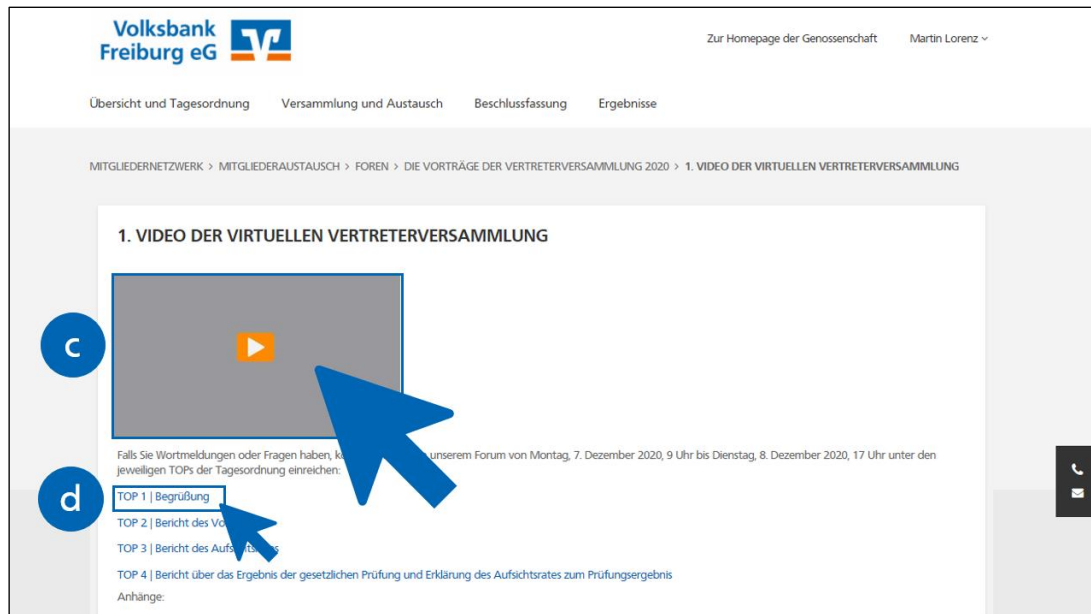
Volksbank Freiburg eG

Zur Homepage der Genossenschaft

Martin Lorenz

Übersicht und Tagesordnung

Versammlung und Austausch

Beschlussfassung

Ergebnisse

MITGLIEDERNETZWERK > MITGLIEDERAUSTAUSCH > FOREN > DIE VORTRÄGE DER VERTRETERVERSAMMLUNG 2020 > 1. VIDEO DER VIRTUELLEN VERTRETERVERSAMMLUNG

1. VIDEO DER VIRTUELLEN VERTRETERVERSAMMLUNG

c

Falls Sie Wortmeldungen oder Fragen haben, k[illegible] unserem Forum von Montag, 7. Dezember 2020, 9 Uhr bis Dienstag, 8. Dezember 2020, 17 Uhr unter den jeweiligen TOPs der Tagesordnung einreichen:

d

TOP 1 | Begrüßung

TOP 2 | Bericht des Vo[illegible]

TOP 3 | Bericht des Aufs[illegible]s

TOP 4 | Bericht über das Ergebnis der gesetzlichen Prüfung und Erklärung des Aufsichtsrates zum Prüfungsergebnis

Anhänge: